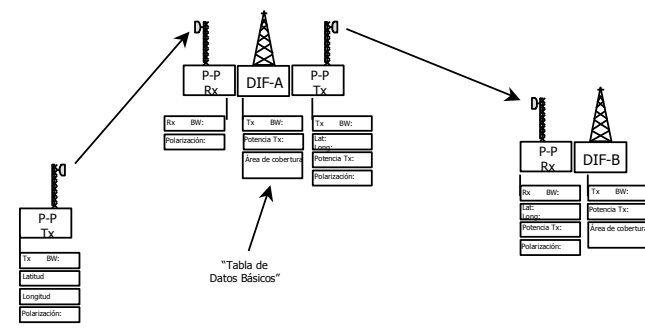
P-P
Rx

DIF-A

P-P
Tx

Rx BW:
Polarización:

Tx BW:
Potencia Tx:
Área de cobertura

Tx BW:
Lat:
Long:
Potencia Tx:
Polarización:

P-P
Tx

Tx BW:
Latitud
Longitud
Polarización:

"Tabla de Datos Básicos"

P-P
Rx

DIF-B

Rx BW:
Lat:
Long:
Potencia Tx:
Polarización:

Tx BW:
Potencia Tx:
Área de cobertura